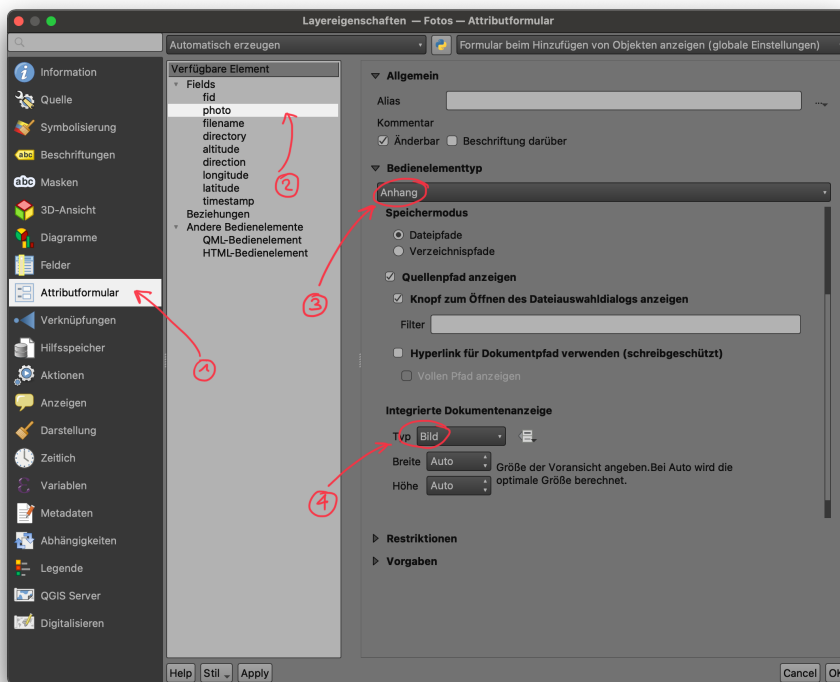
Layereigenschaften — Fotos — Attributformular

Automatisch erzeugen

Formular beim Hinzufügen von Objekten anzeigen (globale Einstellungen)

Information
Quelle
Symbolisierung
Beschriftungen
Masken
3D-Ansicht
Diagramme
Felder
Attributformular
Verknüpfungen
Hilfsspeicher
Aktionen
Anzeigen
Darstellung
Zeitlich
Variablen
Metadaten
Abhängigkeiten
Legende
QGIS Server
Digitalisieren

Verfügbare Element
Fields
fid
photo
filename
directory
altitude
direction
longitude
latitude
timestamp
Beziehungen
Andere Bedienelemente
QML-Bedienelement
HTML-Bedienelement

Allgemein
Alias
Kommentar
Änderbar
Beschriftung darüber

Bedienelementtyp
Anhang
Speichermodus
Dateipfade
Verzeichnispfade
Quellenpfad anzeigen
Knopf zum Öffnen des Dateiauswahldialogs anzeigen
Filter
Hyperlink für Dokumentpfad verwenden (schreibgeschützt)
Vollen Pfad anzeigen

Integrierte Dokumentenanzeige
Typ Bild
Breite Auto
Höhe Auto
Größe der Voransicht angeben.Bei Auto wird die optimale Größe berechnet.

Restriktionen
Vorgaben

1
2
3
4

Help
Stil
Apply
Cancel
OK